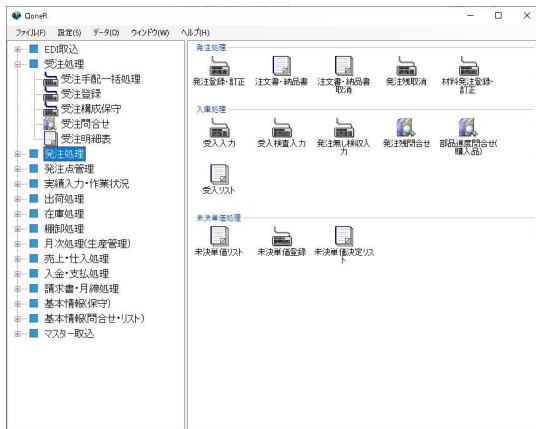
QoneR

ファイル(F) 設定(S) データ(D) ウィンドウ(W) ヘルプ(H)

EDI取込
受注処理
受注手配一括処理
受注登録
受注構成保守
受注問合せ
受注明細表
発注処理
発注点管理
実績入力・作業状況
出荷処理
在庫処理
棚卸処理
月次処理(生産管理)
売上・仕入処理
入金・支払処理
請求書・月締処理
基本情報(保守)
基本情報(問合せ・リスト)
マスター取込

発注処理
発注登録・訂正
注文書・納品書
注文書・納品書取消
発注残取消
材料発注登録・訂正

入庫処理
受入入力
受入検査入力
発注無し検収入力
発注残問合せ
部品進度問合せ(購入品)
受入リスト

未決単価処理
未決単価リスト
未決単価登録
未決単価決定リスト